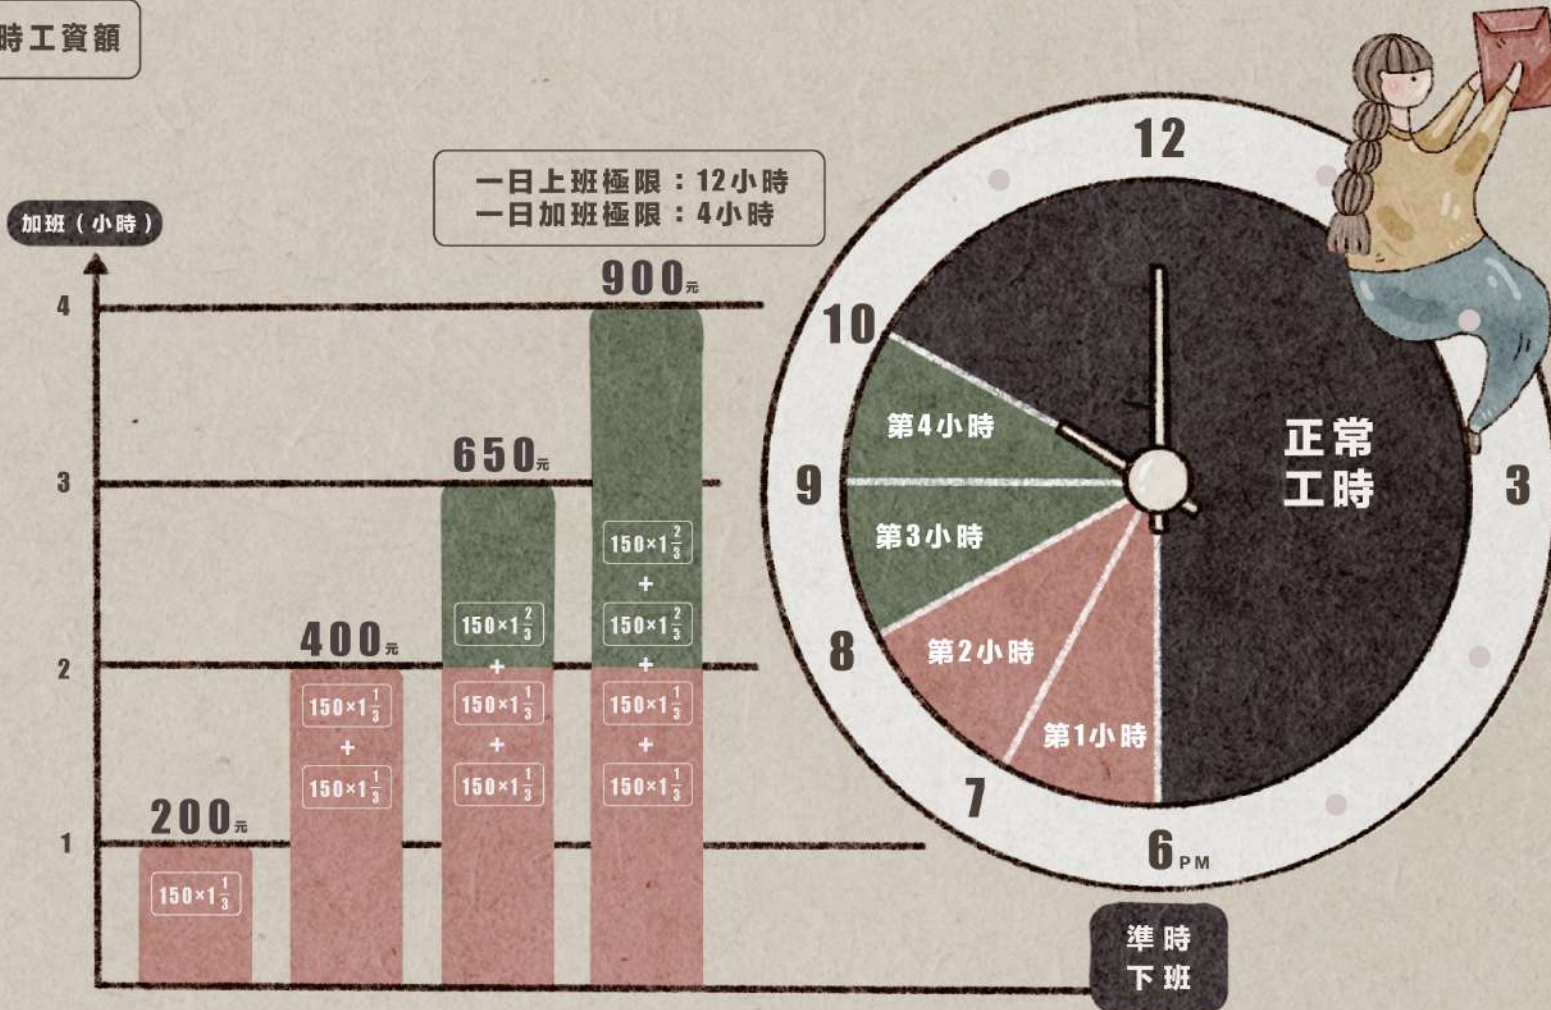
時工資額

加班（小時）

一日上班極限：12小時
一日加班極限：4小時

4
3
2
1

900元
$150\times1\frac{2}{3}$
+
$150\times1\frac{2}{3}$
+
$150\times1\frac{1}{3}$
+
$150\times1\frac{1}{3}$

650元
$150\times1\frac{2}{3}$
+
$150\times1\frac{1}{3}$
+
$150\times1\frac{1}{3}$

400元
$150\times1\frac{1}{3}$
+
$150\times1\frac{1}{3}$

200元
$150\times1\frac{1}{3}$

12
10
9
3
8
7
6 PM

第4小時
第3小時
第2小時
第1小時

正常
工時

準時
下班